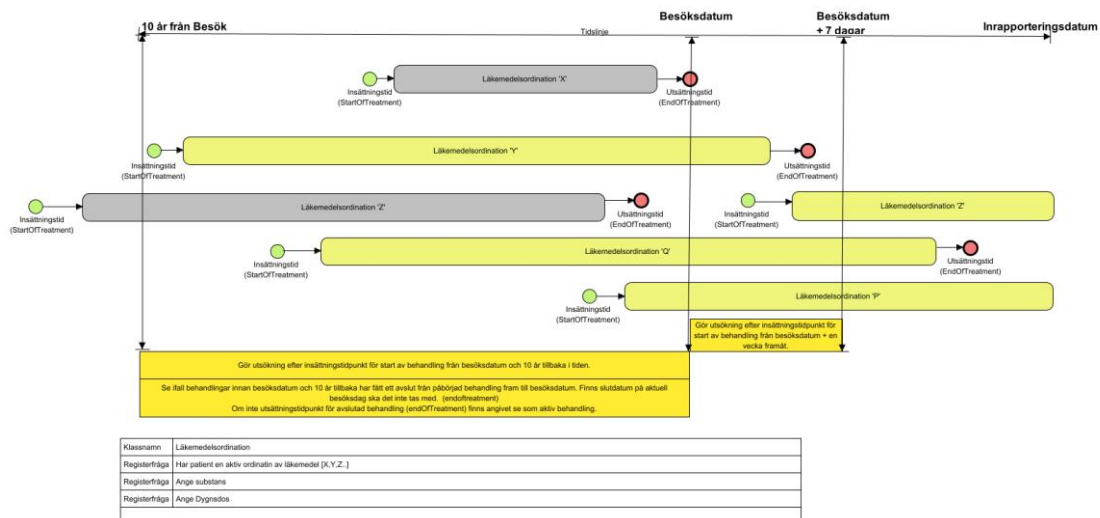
10 år från Besök

Besöksdatum

Besöksdatum + 7 dagar

Inrapporteringsdatum

Tidslinje

Insättningstid (StartOfTreatment)

Läkemedelsordination 'X'

Utsättningstid (EndOfTreatment)

Insättningstid (StartOfTreatment)

Läkemedelsordination 'Y'

Utsättningstid (EndOfTreatment)

Insättningstid (StartOfTreatment)

Läkemedelsordination 'Z'

Utsättningstid (EndOfTreatment)

Insättningstid (StartOfTreatment)

Läkemedelsordination 'Z'

Insättningstid (StartOfTreatment)

Läkemedelsordination 'Q'

Utsättningstid (EndOfTreatment)

Insättningstid (StartOfTreatment)

Läkemedelsordination 'P'

Gör utsökning efter insättningstidpunkt för start av behandling från besöksdatum + en vecka framåt.

Gör utsökning efter insättningstidpunkt för start av behandling från besöksdatum och 10 år tillbaka i tiden.

Se ifall behandlingar innan besöksdatum och 10 år tillbaka har fått ett avslut från påbörjad behandling fram till besöksdatum. Finns slutdatum på aktuell besöksdag ska det inte tas med. (endoftreatment)
Om inte utsättningstidpunkt för avslutad behandling (endOfTreatment) finns angivet se som aktiv behandling.

| Klassnamn | Läkemedelsordination |
|---|---|
| Registerfråga | Har patient en aktiv ordinatin av läkemedel [X,Y,Z..] |
| Registerfråga | Ange substans |
| Registerfråga | Ange Dygnsdos |